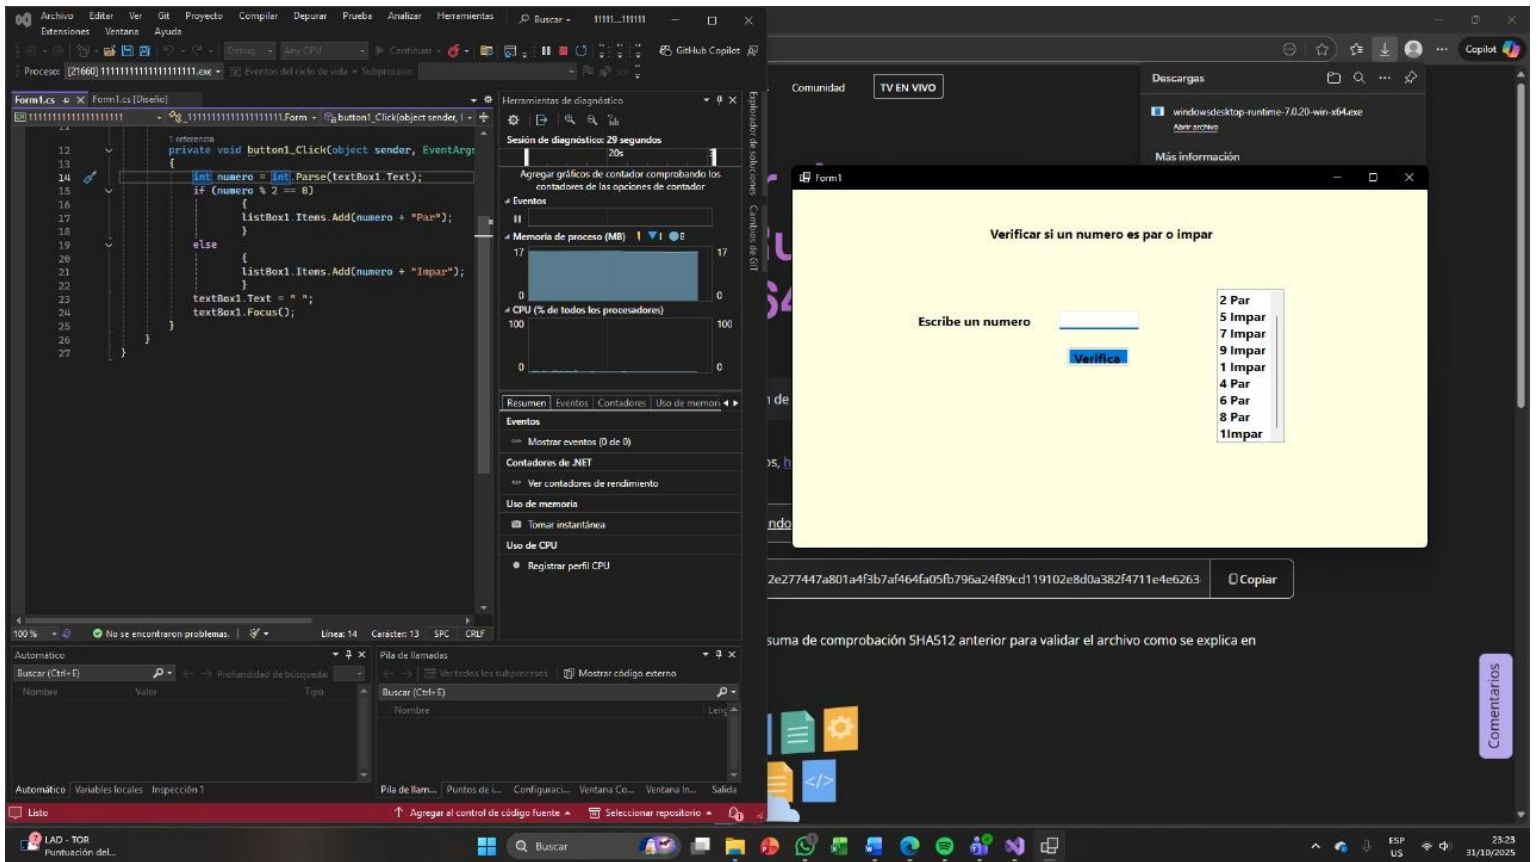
Archivo Editar Ver Git Proyecto Compilar Depurar Prueba Analizar Herramientas Buscar 11111...111111 Extensiones Ventana Ayuda

Debug Any CPU Continuar GitHub Copilot

Proceso: [21660] 1111111111111111111.exe Eventos del ciclo de vida Subproceso

Form1.cs Form1.cs [Diseño]

1111111111111111111 _1111111111111111111.Form button1_Click(object sender, I

1 referencia
12 private void button1_Click(object sender, EventArgs
13 {
14 int numero = int.Parse(textBox1.Text);
15 if (numero % 2 == 0)
16 {
17 listBox1.Items.Add(numero + "Par");
18 }
19 else
20 {
21 listBox1.Items.Add(numero + "Impar");
22 }
23 textBox1.Text = " ";
24 textBox1.Focus();
25 }
26 }
27 }

100 % No se encontraron problemas. Línea: 14 Carácter: 13 SPC CRLF

Herramientas de diagnóstico
Sesión de diagnóstico: 29 segundos
20s
Agregar gráficos de contador comprobando los contadores de las opciones de contador
Eventos
Memoria de proceso (MB)
17 17
0 0
CPU (% de todos los procesadores)
100 100
0 0
Resumen Eventos Contadores Uso de memori
Eventos
Mostrar eventos (0 de 0)
Contadores de .NET
Ver contadores de rendimiento
Uso de memoria
Tomar instantánea
Uso de CPU
Registrar perfil CPU

Explorador de soluciones Cambios de GIT

Automático
Buscar (Ctrl+E) Profundidad de búsqueda:
Nombre Valor Tipo
Automático Variables locales Inspección 1

Pila de llamadas
Ver todos los subprocesos Mostrar código externo
Buscar (Ctrl+E)
Nombre Leng
Pila de llam... Puntos de i... Configuraci... Ventana Co... Ventana In... Salida

Listo Agregar al control de código fuente Seleccionar repositorio

Copilot
Comunidad TV EN VIVO
Descargas
windowsdesktop-runtime-7.0.20-win-x64.exe
Abrir archivo
Más información

Form1
Verificar si un numero es par o impar
Escribe un numero
Verifica
2 Par
5 Impar
7 Impar
9 Impar
1 Impar
4 Par
6 Par
8 Par
1Impar

de
s, h
ndo
2e277447a801a4f3b7af464fa05fb796a24f89cd119102e8d0a382f4711e4e6263 Copiar
suma de comprobación SHA512 anterior para validar el archivo como se explica en
Comentarios

LAD - TOR
Puntuación del...
Buscar
ESP US 23:23 31/10/2025